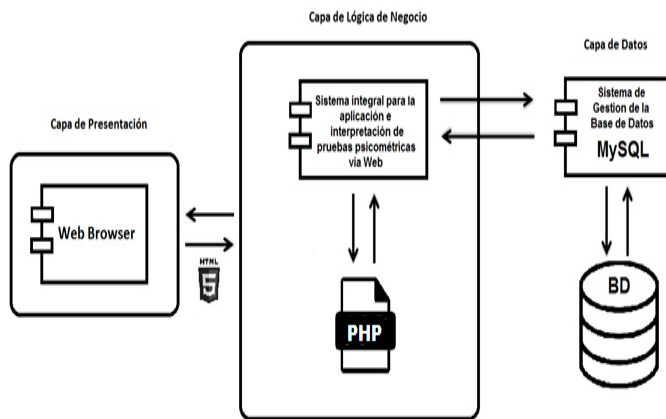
Capa de Lógica de Negocio

Capa de Datos

Capa de Presentación

Sistema integral para la aplicación e interpretación de pruebas psicométricas vía Web

Sistema de Gestion de la Base de Datos
MySQL

Web Browser

HTML
5

PHP

BD